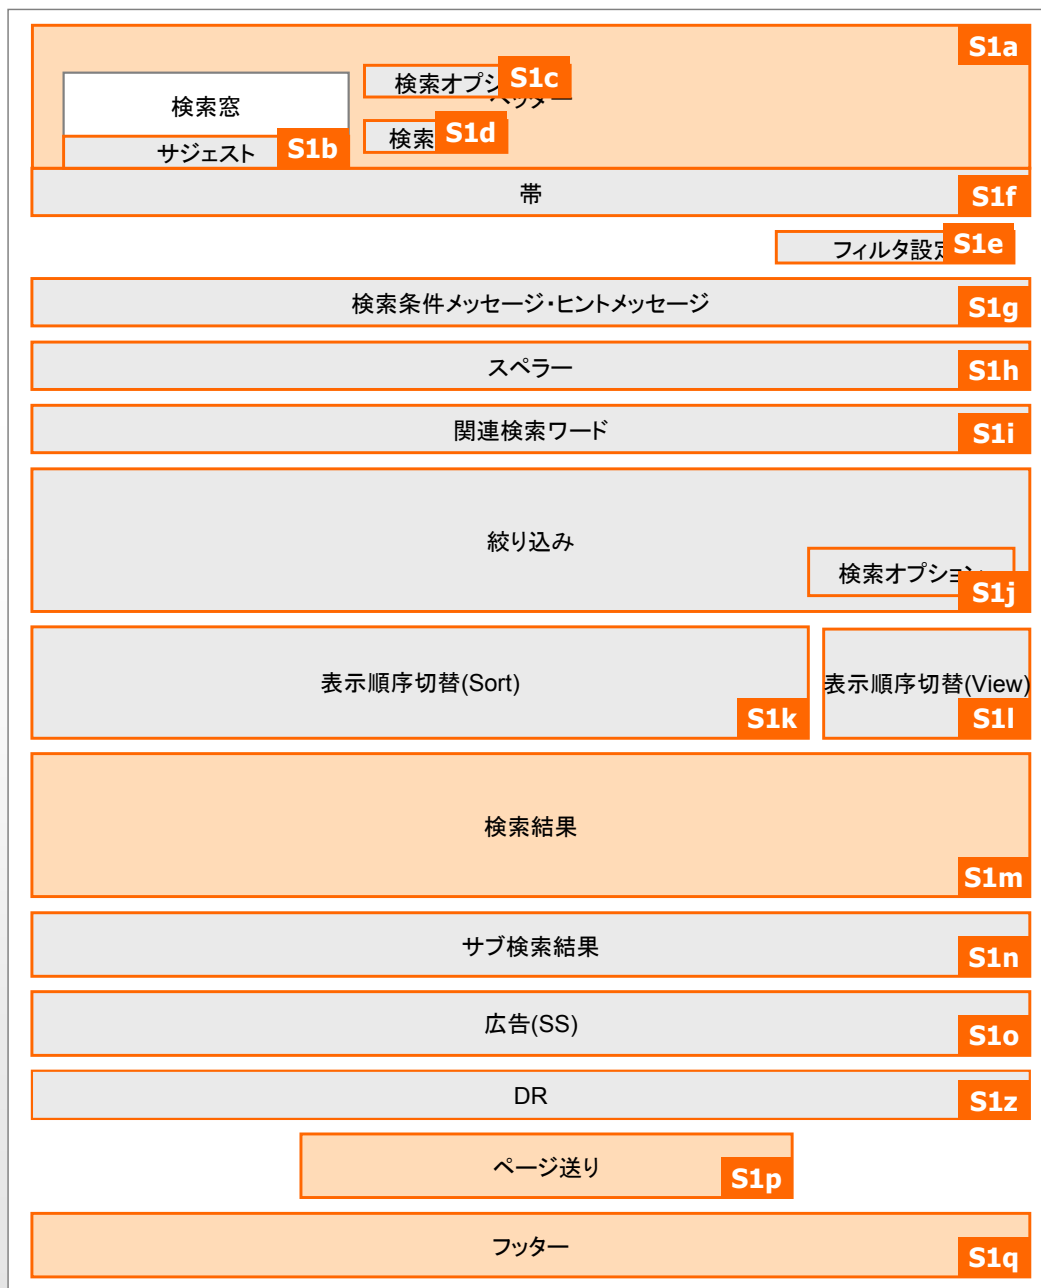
S1a
検索窓
検索オプシ
S1c
ヘッダー
サジェスト
S1b
検索
S1d
帯
S1f
フィルタ設定
S1e
検索条件メッセージ・ヒントメッセージ
S1g
スペラー
S1h
関連検索ワード
S1i
絞り込み
検索オプション
S1j
表示順序切替(Sort)
S1k
表示順序切替(View)
S1l
検索結果
S1m
サブ検索結果
S1n
広告(SS)
S1o
DR
S1z
ページ送り
S1p
フッター
S1q